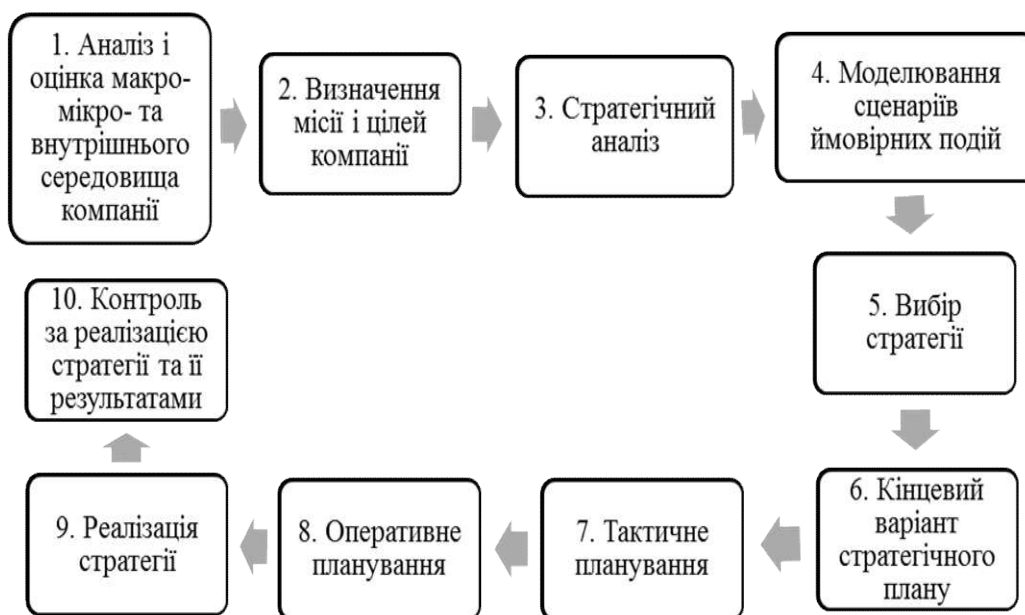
1. Аналіз і оцінка макро- мікро- та внутрішнього середовища компанії

2. Визначення місії і цілей компанії

3. Стратегічний аналіз

4. Моделювання сценаріїв ймовірних подій

5. Вибір стратегії

6. Кінцевий варіант стратегічного плану

7. Тактичне планування

8. Оперативне планування

9. Реалізація стратегії

10. Контроль за реалізацією стратегії та її результатами